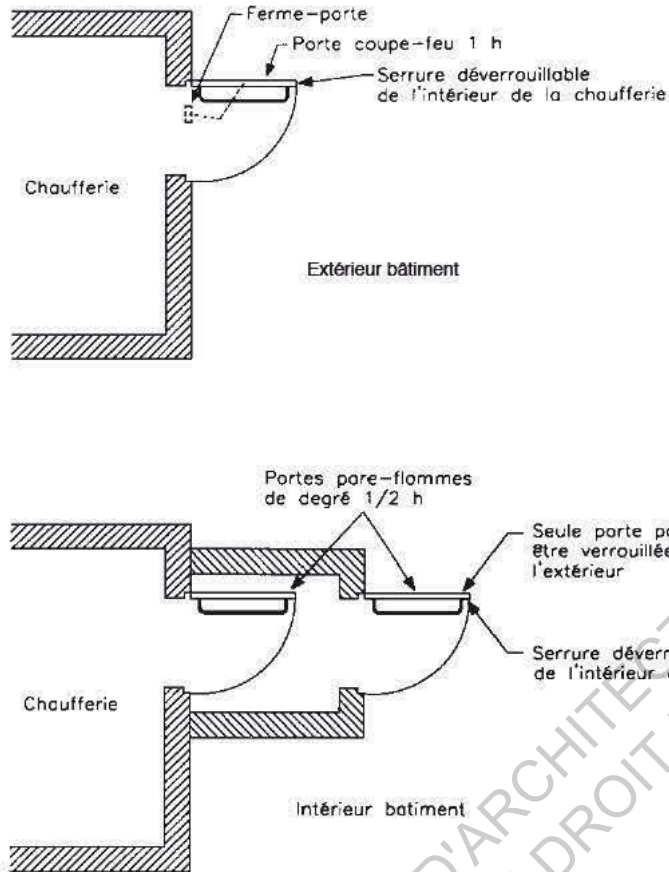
Ferme-porte

Porte coupe-feu 1 h

Serrure déverrouillable de l'intérieur de la chaufferie

Chaufferie

Extérieur bâtiment

Portes pare-flammes de degré 1/2 h

Seule porte po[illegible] être verrouillée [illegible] l'extérieur

Serrure déverr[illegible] de l'intérieur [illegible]

Chaufferie

Intérieur batiment

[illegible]D'ARCHITE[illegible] DROIT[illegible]